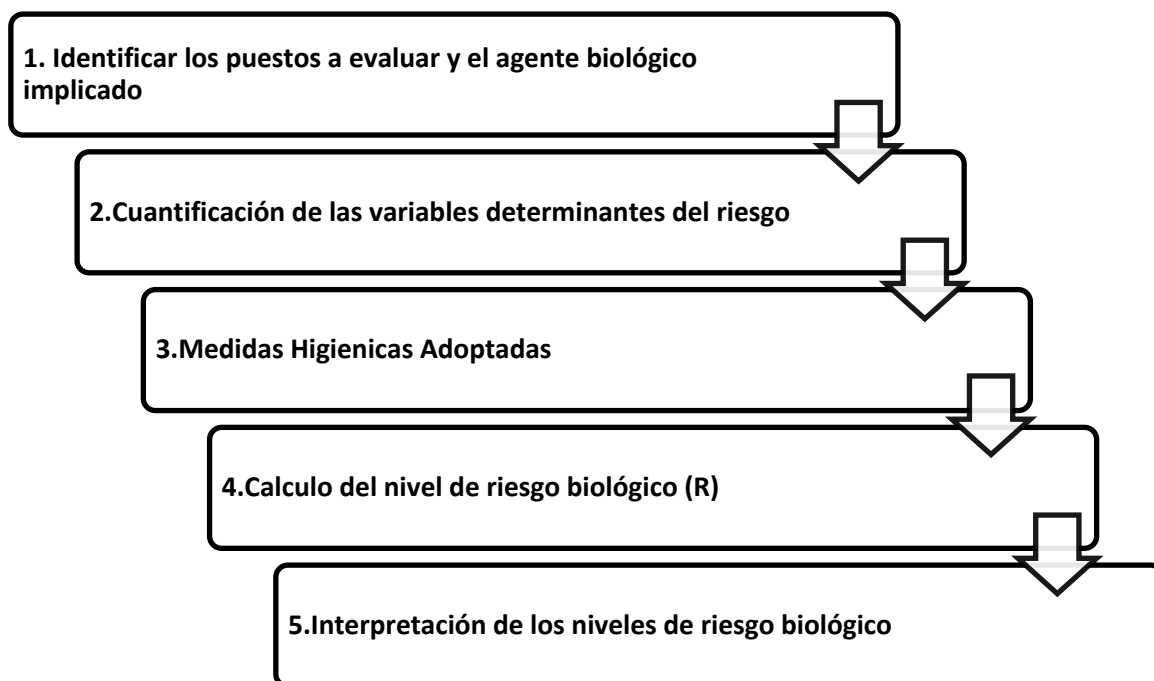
1. Identificar los puestos a evaluar y el agente biológico implicado

2.Cuantificación de las variables determinantes del riesgo

3.Medidas Higienicas Adoptadas

4.Calculo del nivel de riesgo biológico (R)

5.Interpretación de los niveles de riesgo biológico